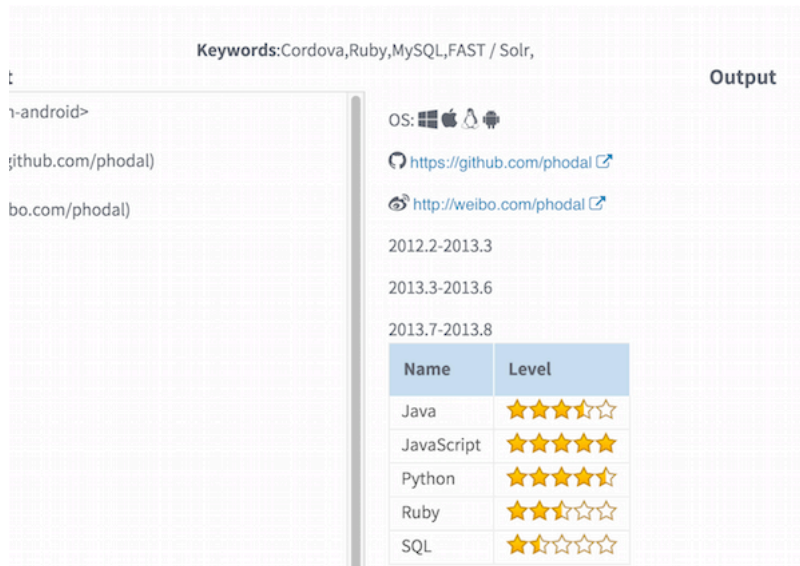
Keywords:Cordova,Ruby,MySQL,FAST / Solr,

t

n-android>

github.com/phodal)

ibo.com/phodal)

Output

OS:

https://github.com/phodal

http://weibo.com/phodal

2012.2-2013.3

2013.3-2013.6

2013.7-2013.8

| Name | Level |
|---|---|
| Java | ★★★½☆ |
| JavaScript | ★★★★★ |
| Python | ★★★★½ |
| Ruby | ★★½☆☆ |
| SQL | ★½☆☆☆ |